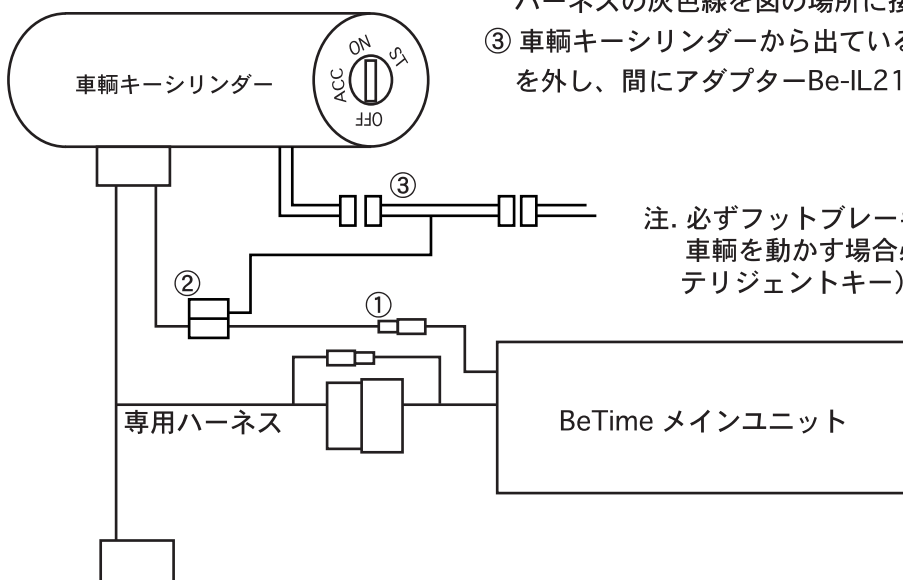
ハーネスの灰色線を図の場所に接
③ 車輌キーシリンダーから出ている
を外し、間にアダプターBe-IL21

車輌キーシリンダー

ON
ST
ACC
OFF

③

注. 必ずフットブレー
車輌を動かす場合
テリジェントキー)

②

①

専用ハーネス

BeTime メインユニット